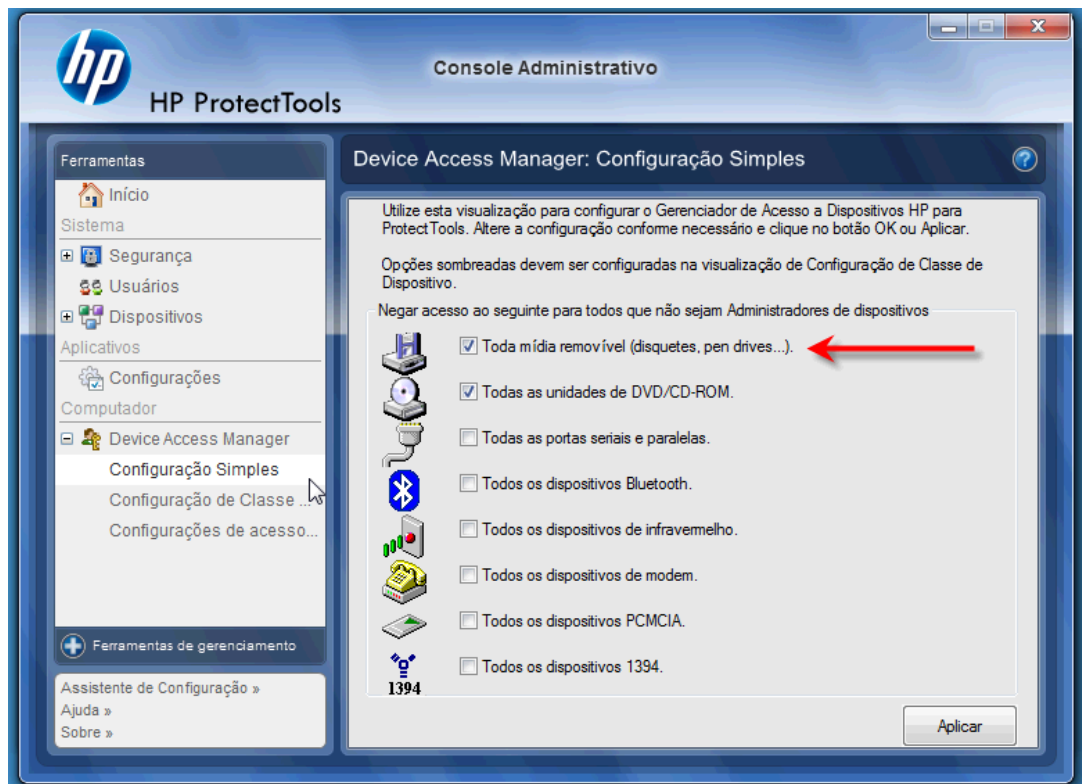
hp
HP ProtectTools
Console Administrativo

Ferramentas
Início
Sistema
Segurança
Usuários
Dispositivos
Aplicativos
Configurações
Computador
Device Access Manager
Configuração Simples
Configuração de Classe ...
Configurações de acesso...

Ferramentas de gerenciamento

Assistente de Configuração »
Ajuda »
Sobre »

Device Access Manager: Configuração Simples

Utilize esta visualização para configurar o Gerenciador de Acesso a Dispositivos HP para ProtectTools. Altere a configuração conforme necessário e clique no botão OK ou Aplicar.

Opções sombreadas devem ser configuradas na visualização de Configuração de Classe de Dispositivo.

Negar acesso ao seguinte para todos que não sejam Administradores de dispositivos

Toda mídia removível (disquetes, pen drives...).
Todas as unidades de DVD/CD-ROM.
Todas as portas seriais e paralelas.
Todos os dispositivos Bluetooth.
Todos os dispositivos de infravermelho.
Todos os dispositivos de modem.
Todos os dispositivos PCMCIA.
1394
Todos os dispositivos 1394.

Aplicar